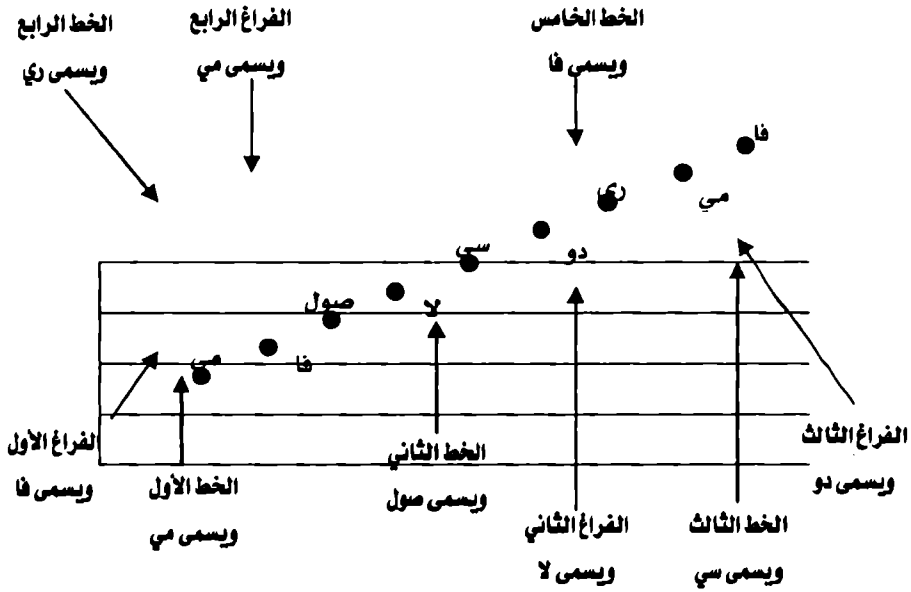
الخط الرابع
ويسمى ري

الفراغ الرابع
ويسمى مي

الخط الخامس
ويسمى فا

فا
ري
مي
دو
سي
لا
صول
فا
مي

الفراغ الأول
ويسمى فا

الخط الأول
ويسمى مي

الخط الثاني
ويسمى صول

الفراغ الثاني
ويسمى لا

الخط الثالث
ويسمى سي

الفراغ الثالث
ويسمى دو